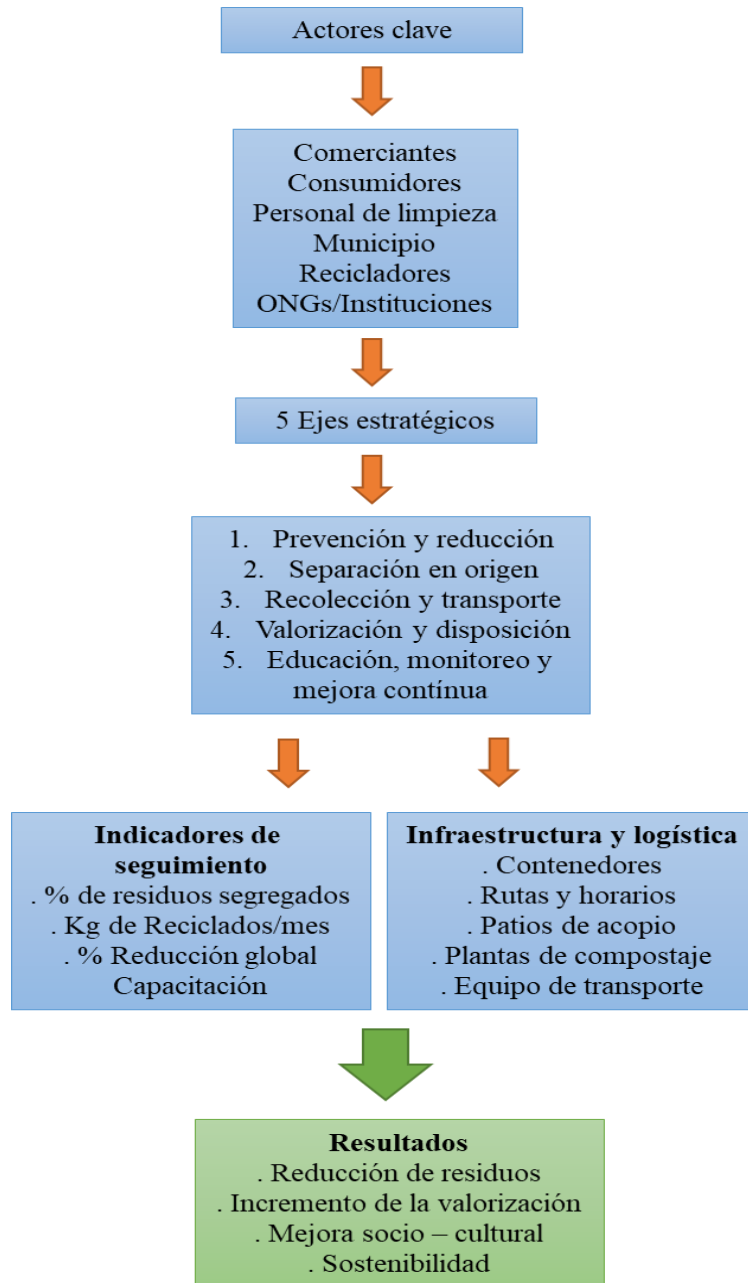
Actores clave

Comerciantes
Consumidores
Personal de limpieza
Municipio
Recicladores
ONGs/Instituciones

5 Ejes estratégicos

1. Prevención y reducción
2. Separación en origen
3. Recolección y transporte
4. Valorización y disposición
5. Educación, monitoreo y mejora contínua

**Indicadores de seguimiento**
. % de residuos segregados
. Kg de Reciclados/mes
. % Reducción global
Capacitación

**Infraestructura y logística**
. Contenedores
. Rutas y horarios
. Patios de acopio
. Plantas de compostaje
. Equipo de transporte

**Resultados**
. Reducción de residuos
. Incremento de la valorización
. Mejora socio – cultural
. Sostenibilidad